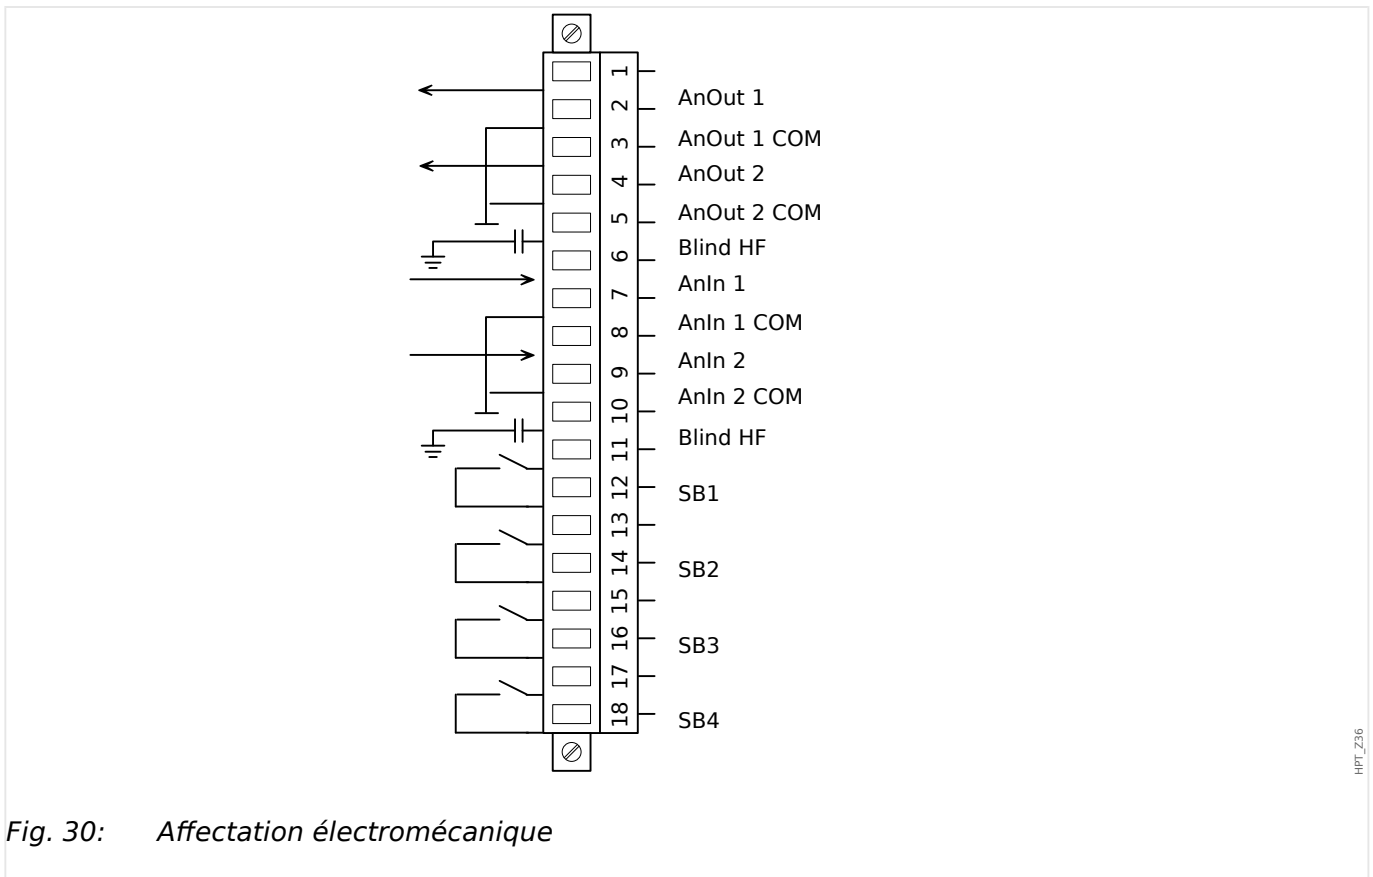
1
2 AnOut 1
3 AnOut 1 COM
4 AnOut 2
5 AnOut 2 COM
6 Blind HF
7 AnIn 1
8 AnIn 1 COM
9 AnIn 2
10 AnIn 2 COM
11 Blind HF
12 SB1
13
14 SB2
15
16 SB3
17
18 SB4

HPT_Z36

Fig. 30: Affectation électromécanique